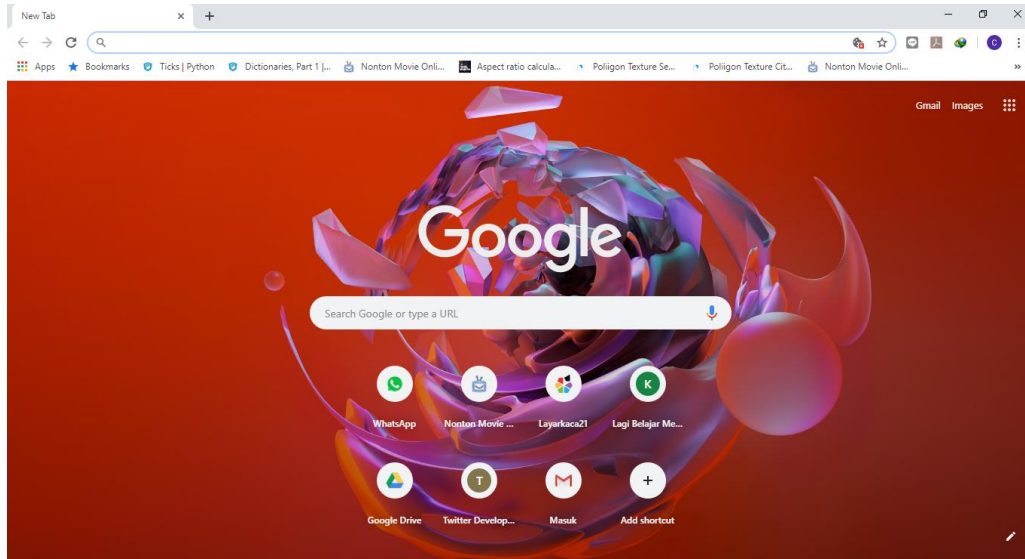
New Tab

Apps Bookmarks Ticks | Python Dictionaries, Part 1 |... Nonton Movie Onli... Aspect ratio calcula... Poliigon Texture Se... Poliigon Texture Cit... Nonton Movie Onli... »

Gmail Images

Google

Search Google or type a URL

WhatsApp
Nonton Movie ...
Layarkaca21
K
Lagi Belajar Me...

Google Drive
T
Twitter Develop...
Masuk
+
Add shortcut

C